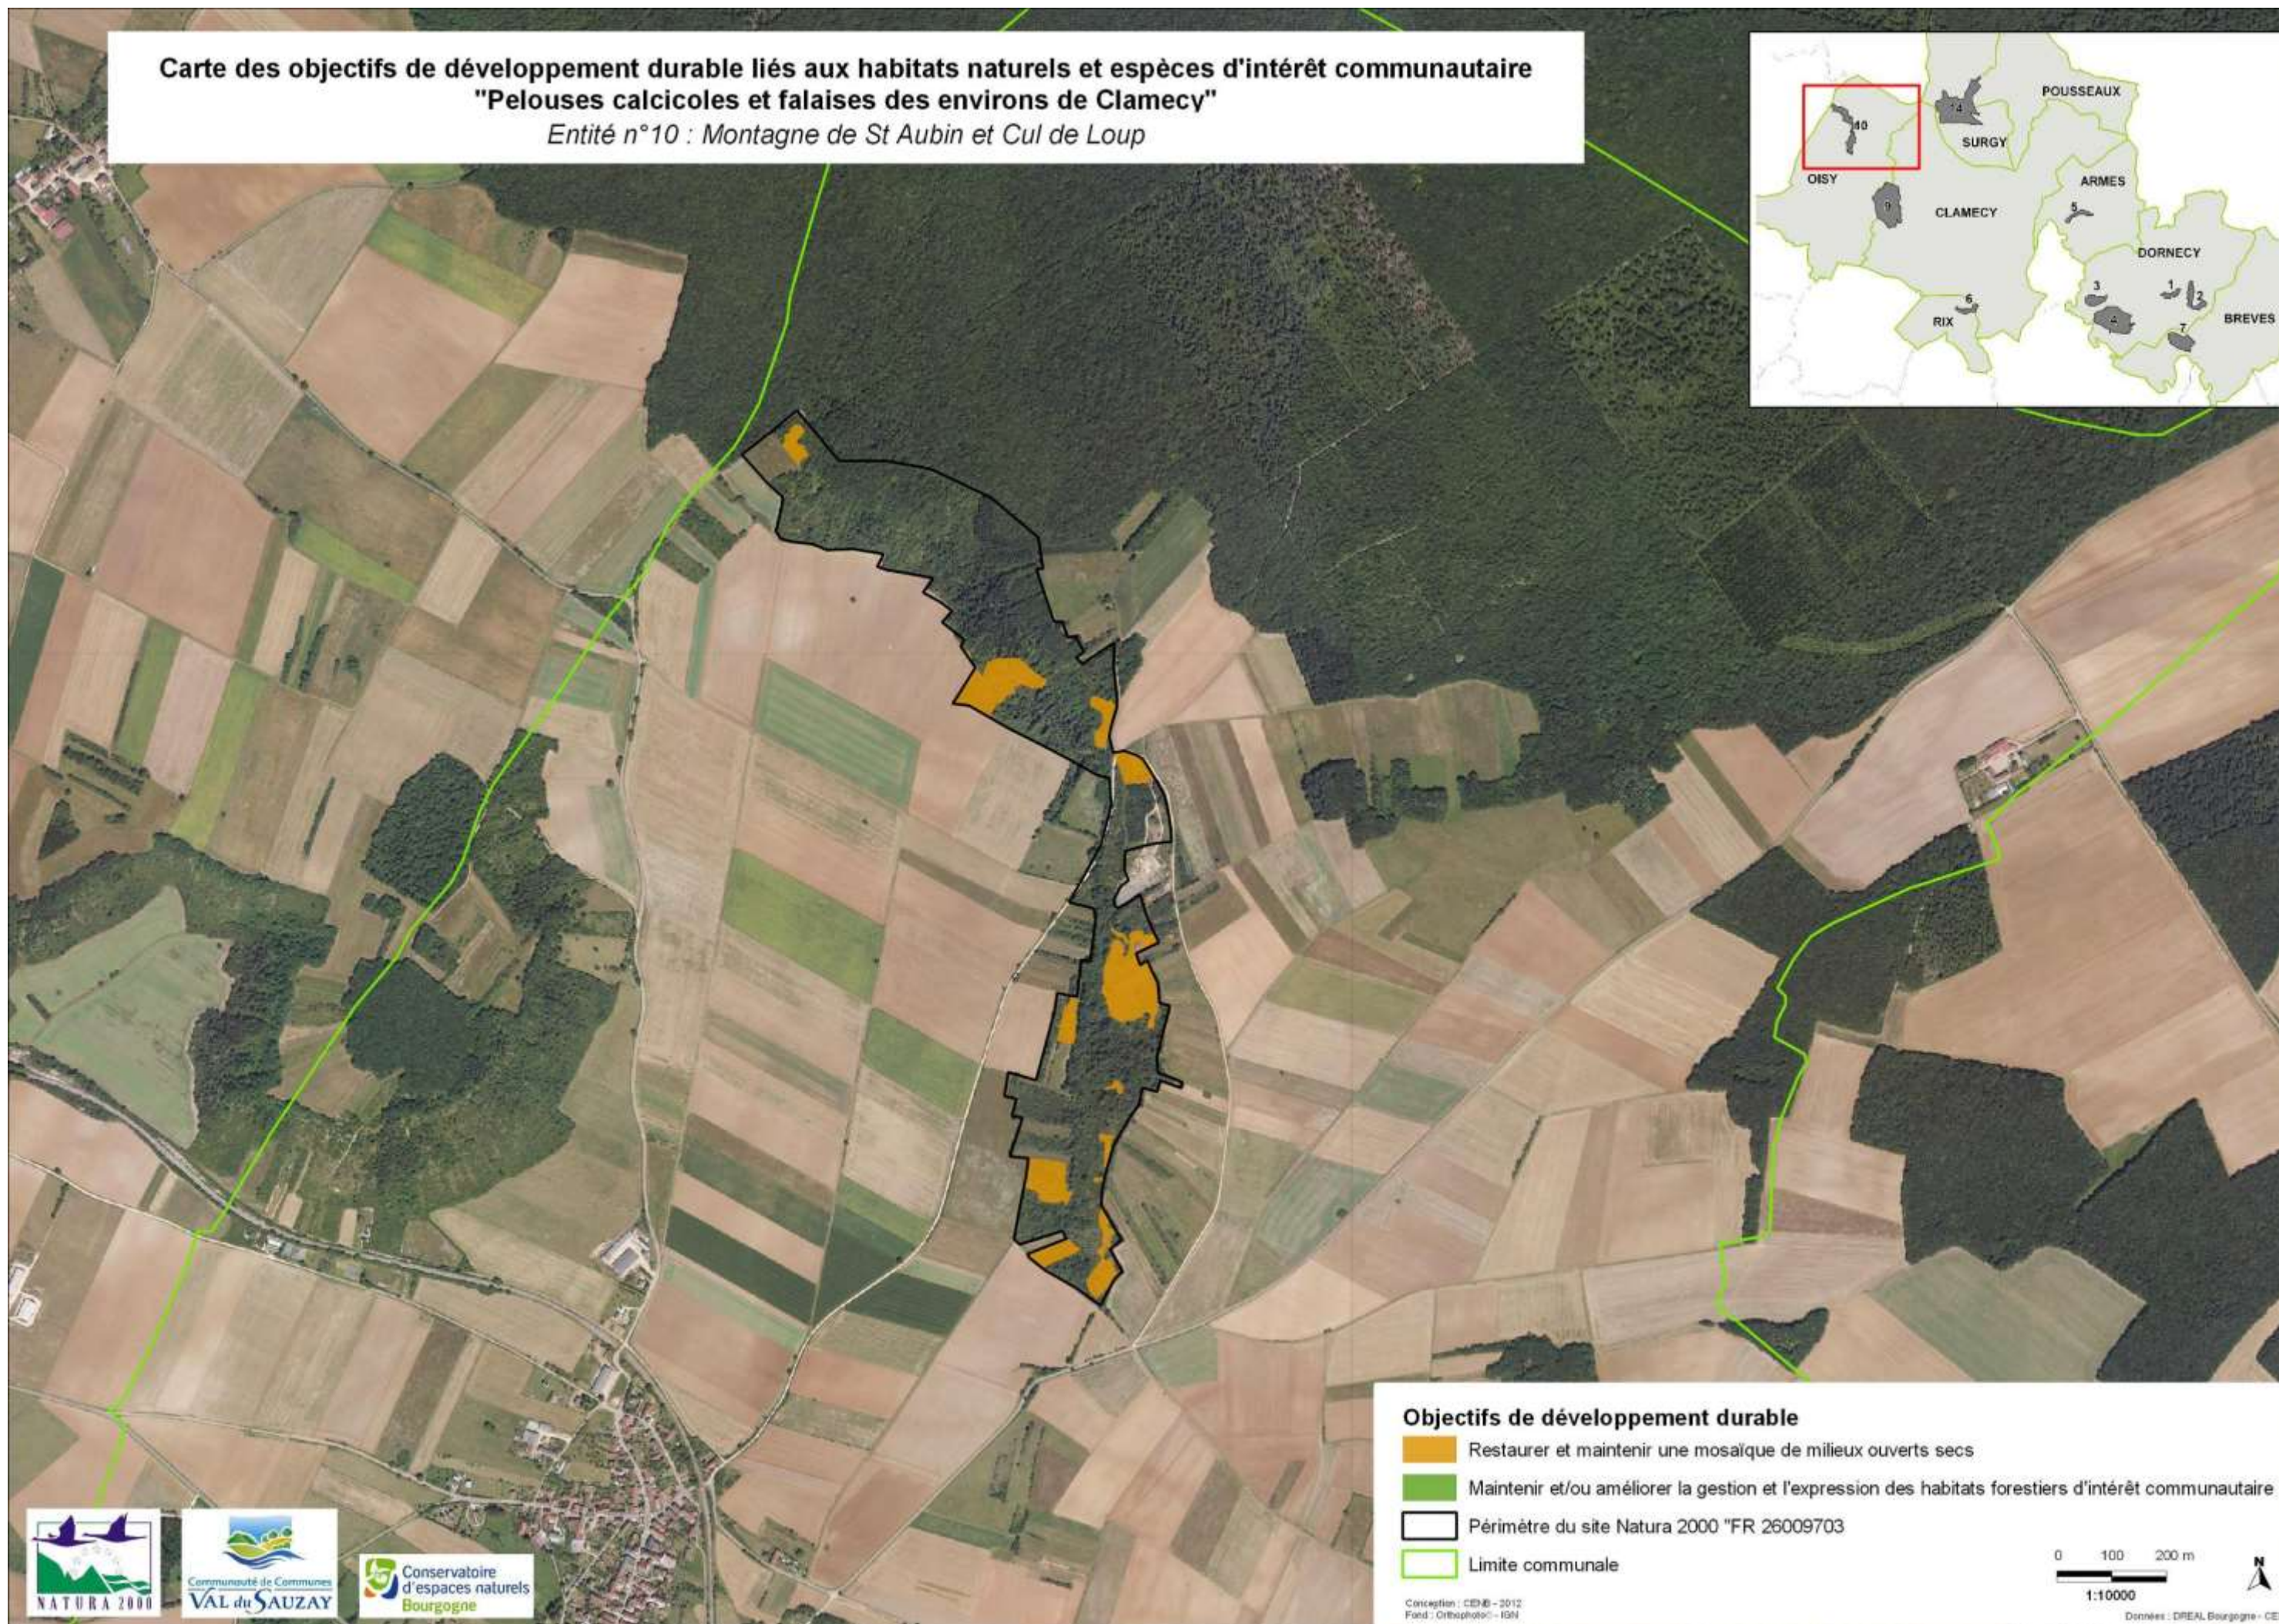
Carte des objectifs de développement durable liés aux habitats naturels et espèces d'intérêt communautaire
"Pelouses calcicoles et falaises des environs de Clamecy"
Entité n°10 : Montagne de St Aubin et Cul de Loup

POUSSEAUX
14
10
SURGY
OISY
ARMES
9
CLAMECY
5
DORNECY
3
1
2
6
RIX
4
7
BREVES

Objectifs de développement durable
Restaurer et maintenir une mosaïque de milieux ouverts secs
Maintenir et/ou améliorer la gestion et l'expression des habitats forestiers d'intérêt communautaire
Périmètre du site Natura 2000 "FR 26009703
Limite communale

0 100 200 m
1:10000
N

Conception : CENB - 2012
Fond : Orthophoto© - IGN
Données : DREAL Bourgogne - CE

NATURA 2000
Communauté de Communes VAL du SAUZAY
Conservatoire d'espaces naturels Bourgogne